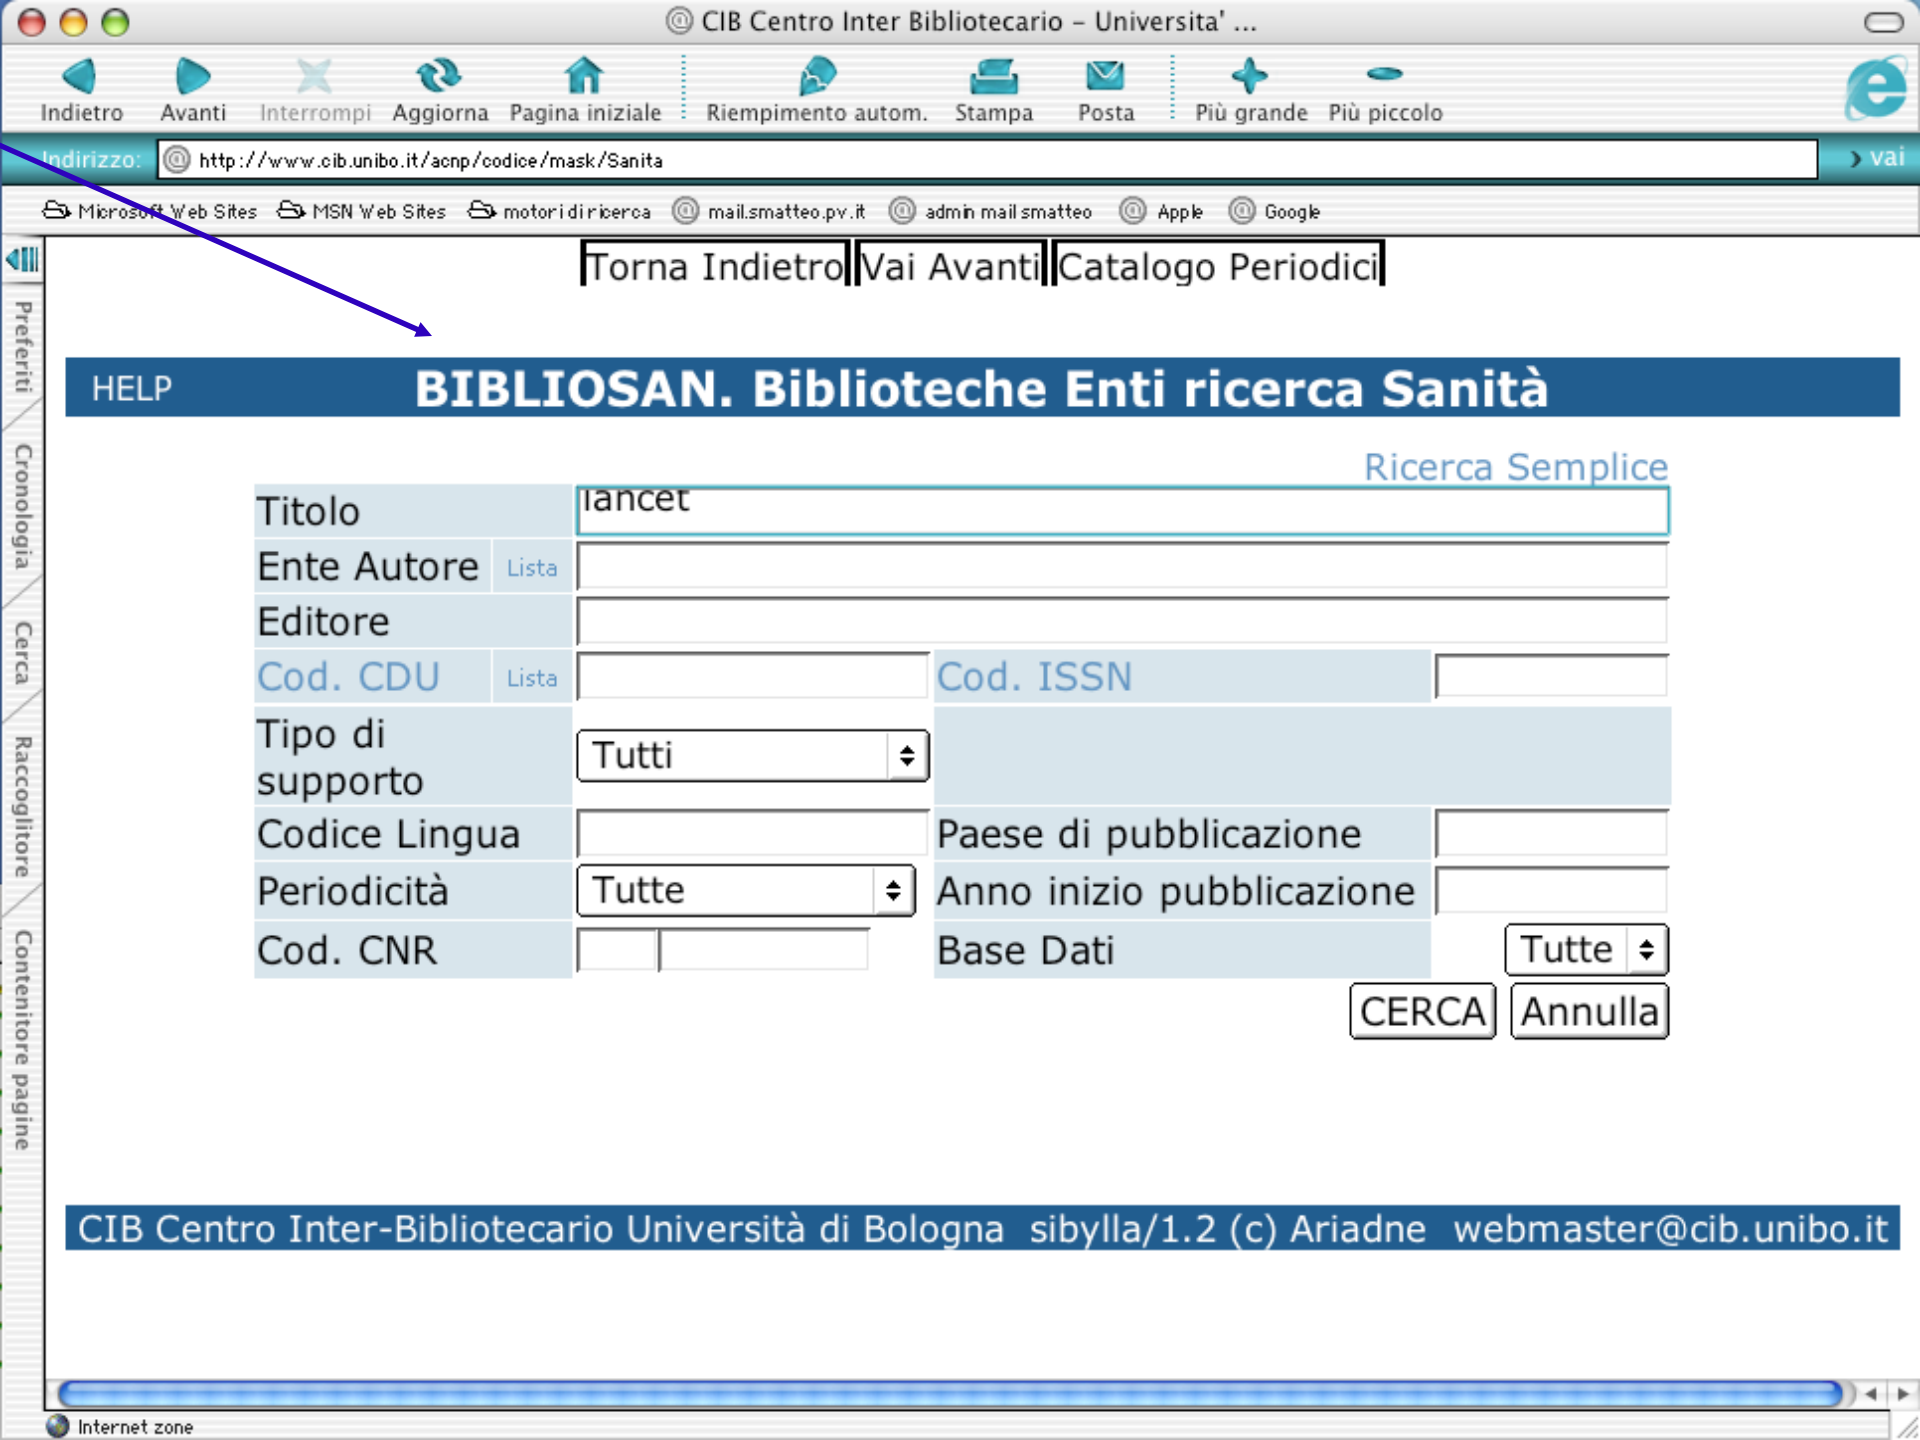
CIB Centro Inter Bibliotecario - Universita' ...

Indietro Avanti Interrompi Aggiorna Pagina iniziale Riempimento autom. Stampa Posta Più grande Più piccolo

Indirizzo: http://www.cib.unibo.it/acnp/codice/mask/Sanita vai

Microsoft Web Sites MSN Web Sites motori di ricerca mail.smatteo.pv.it admin mail smatteo Apple Google

Preferiti Cronologia Cerca Raccoglitore Contenitore pagine

Torna Indietro Vai Avanti Catalogo Periodici

HELP BIBLIOSAN. Biblioteche Enti ricerca Sanità

Ricerca Semplice

| | | | | |
|---|---|---|---|---|
| Titolo | | lancet | | |
| Ente Autore | Lista | | | |
| Editore | | | | |
| Cod. CDU | Lista | | Cod. ISSN | |
| Tipo di supporto | | Tutti | | |
| Codice Lingua | | | Paese di pubblicazione | |
| Periodicità | | Tutte | Anno inizio pubblicazione | |
| Cod. CNR | | | Base Dati | Tutte |

CERCA Annulla

CIB Centro Inter-Bibliotecario Università di Bologna sibylla/1.2 (c) Ariadne webmaster@cib.unibo.it

Internet zone